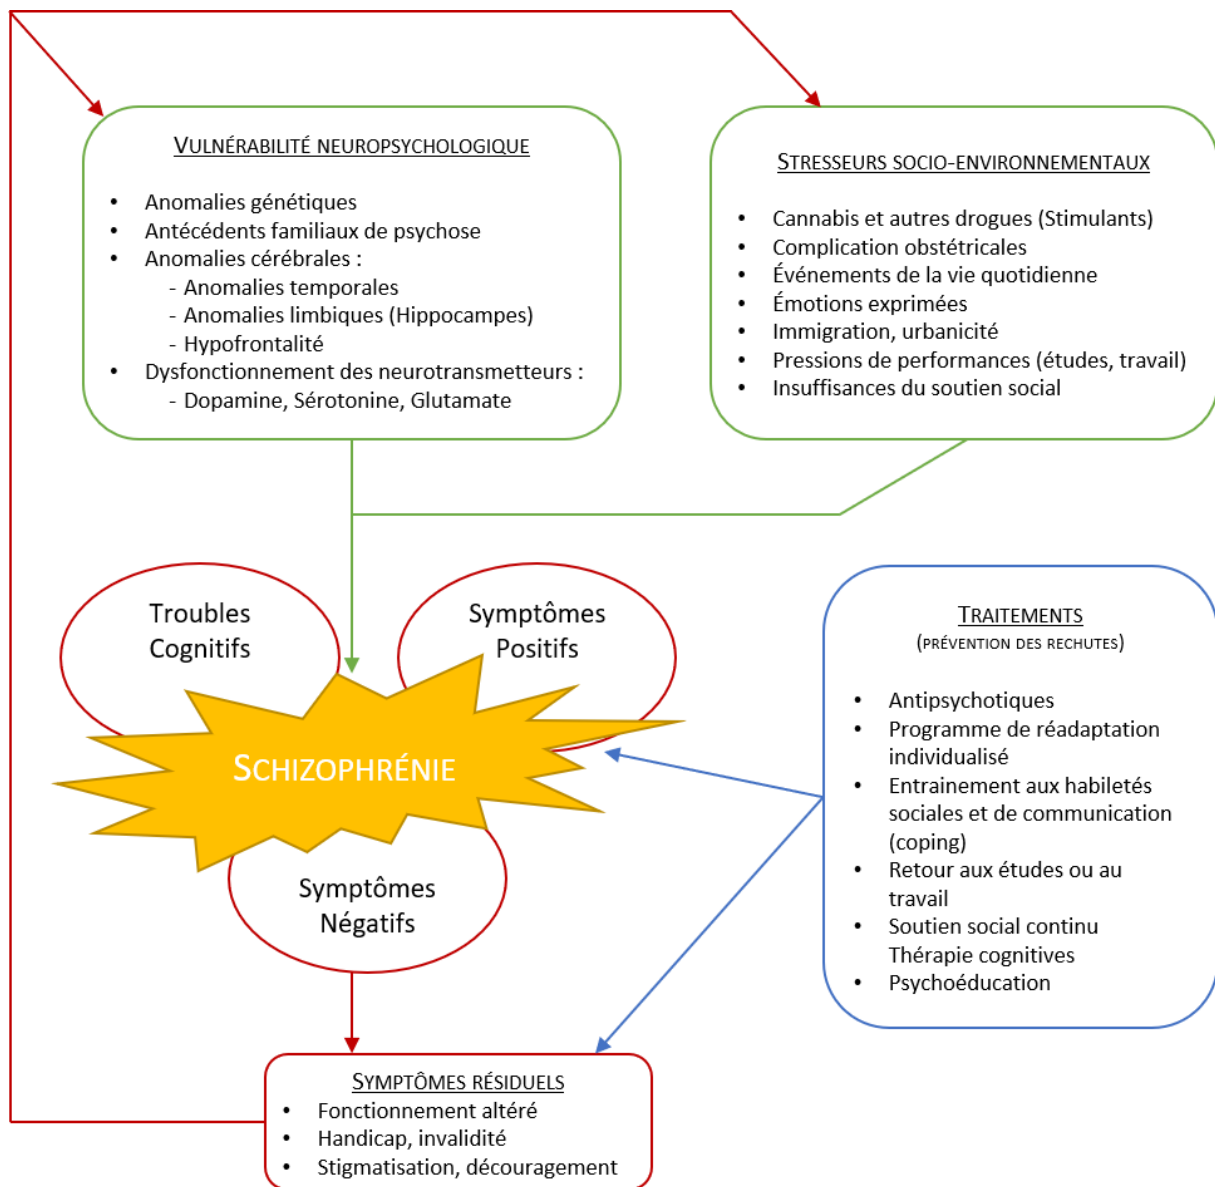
VULNÉRABILITÉ NEUROPSYCHOLOGIQUE

- Anomalies génétiques
- Antécédents familiaux de psychose
- Anomalies cérébrales :
  - Anomalies temporales
  - Anomalies limbiques (Hippocampes)
  - Hypofrontalité
- Dysfonctionnement des neurotransmetteurs :
  - Dopamine, Sérotonine, Glutamate

STRESSEURS SOCIO-ENVIRONNEMENTAUX

- Cannabis et autres drogues (Stimulants)
- Complication obstétricales
- Événements de la vie quotidienne
- Émotions exprimées
- Immigration, urbanicité
- Pressions de performances (études, travail)
- Insuffisances du soutien social

Troubles Cognitifs

Symptômes Positifs

SCHIZOPHRÉNIE

Symptômes Négatifs

TRAITEMENTS
(PRÉVENTION DES RECHUTES)

- Antipsychotiques
- Programme de réadaptation individualisé
- Entrainement aux habiletés sociales et de communication (coping)
- Retour aux études ou au travail
- Soutien social continu Thérapie cognitives
- Psychoéducation

SYMPTÔMES RÉSIDUELS
- Fonctionnement altéré
- Handicap, invalidité
- Stigmatisation, découragement